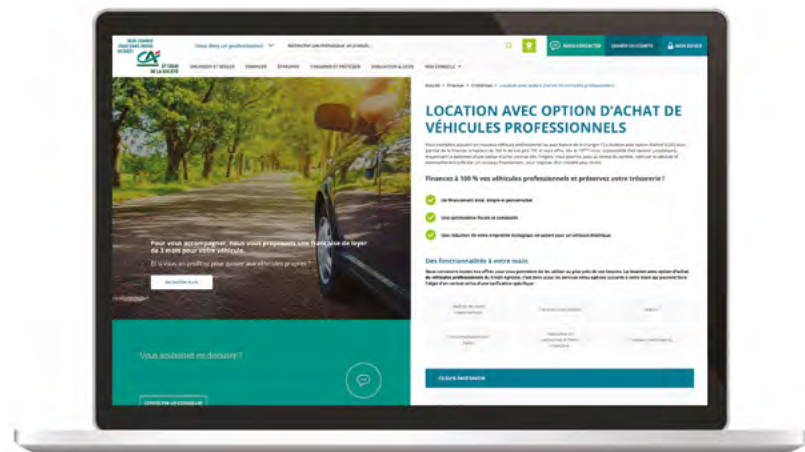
CA

Vous êtes un professionnel

Rechercher une thématique, un produit...

NOUS CONTACTER

OUVRIR UN COMPTE

MON ESPACE

EPARGNER ET BESOIN

FINANCER

ÉPARGNER

S'ASSURER ET PROTÉGER

SIMULATION & DEVIS

NOS CONSEILS

Accueil > Financer > Crédit bail > Location avec option d'achat de véhicules professionnels

LOCATION AVEC OPTION D'ACHAT DE VÉHICULES PROFESSIONNELS

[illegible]

Financez à 100 % vos véhicules professionnels et préservez votre trésorerie !

Un financement total, simple et personnalisé

Une optimisation fiscale et comptable

Une réduction de votre empreinte écologique en optant pour un véhicule électrique

Des fonctionnalités à votre main

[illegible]

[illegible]

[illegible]

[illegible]

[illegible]

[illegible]

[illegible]

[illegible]

Pour vous accompagner, nous vous proposons une franchise de loyer de 3 mois pour votre véhicule.

Et si vous en profitiez pour passer aux véhicules propres ?

EN SAVOIR PLUS

Vous souhaitez en discuter ?

CONTACTER UN CONSEILLER